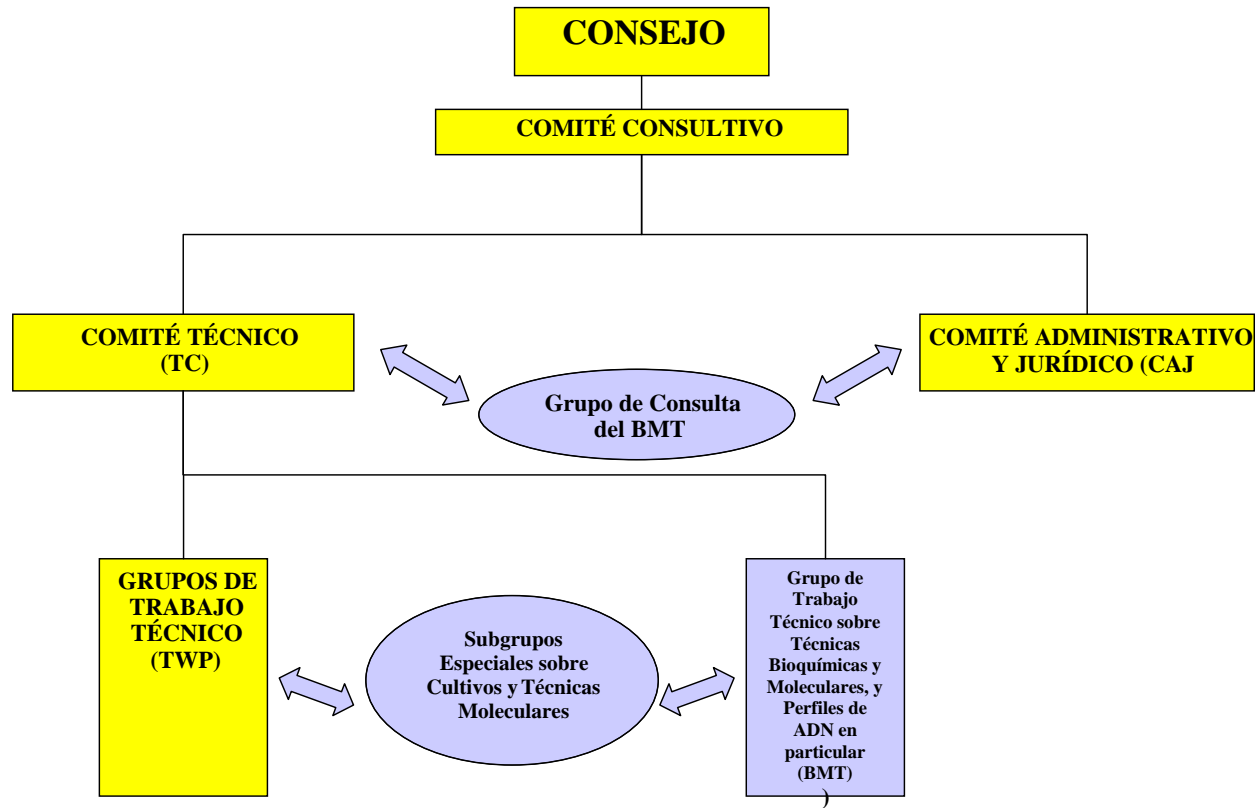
CONSEJO

COMITÉ CONSULTIVO

COMITÉ TÉCNICO (TC)

COMITÉ ADMINISTRATIVO Y JURÍDICO (CAJ

Grupo de Consulta del BMT

GRUPOS DE TRABAJO TÉCNICO (TWP)

Subgrupos Especiales sobre Cultivos y Técnicas Moleculares

Grupo de Trabajo Técnico sobre Técnicas Bioquímicas y Moleculares, y Perfiles de ADN en particular (BMT)
)